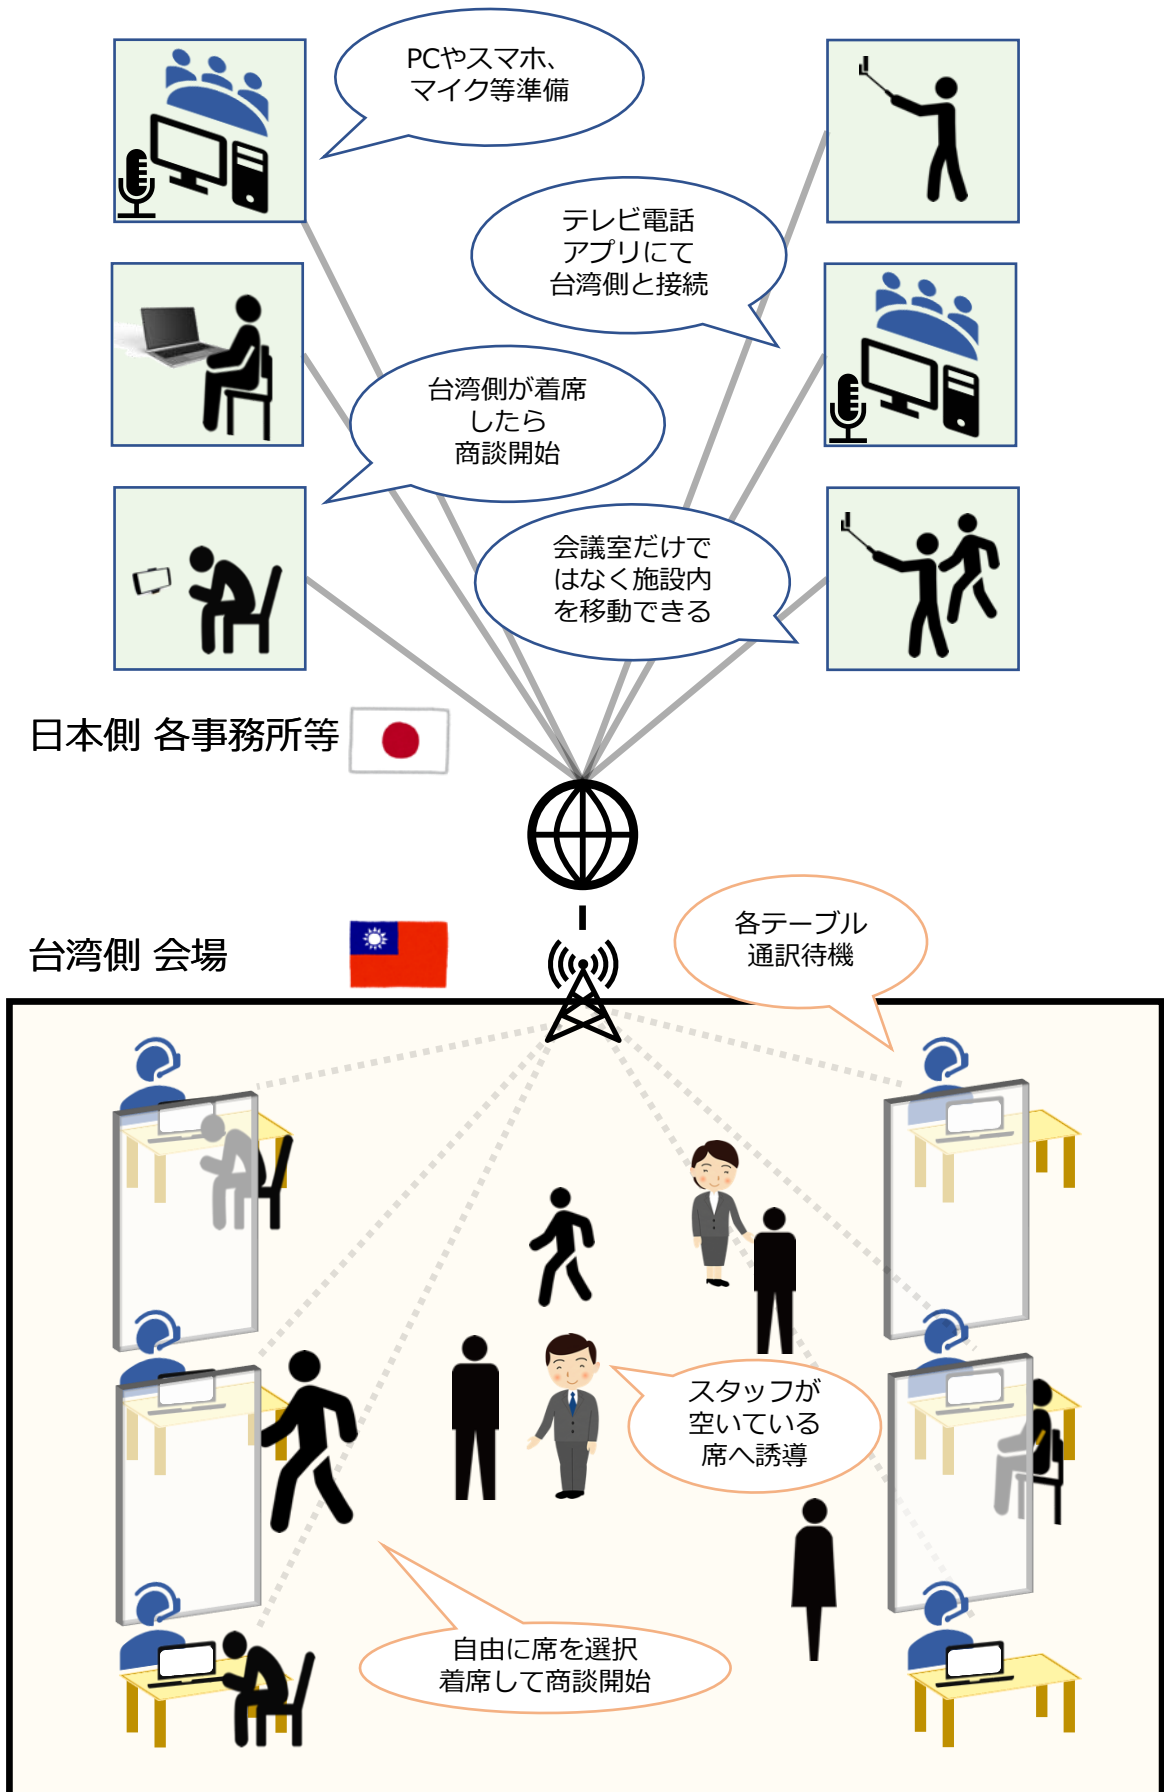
PCやスマホ、
マイク等準備

テレビ電話
アプリにて
台湾側と接続

台湾側が着席
したら
商談開始

会議室だけで
はなく施設内
を移動できる

日本側 各事務所等

台湾側 会場

各テーブル
通訳待機

スタッフが
空いている
席へ誘導

自由に席を選択
着席して商談開始